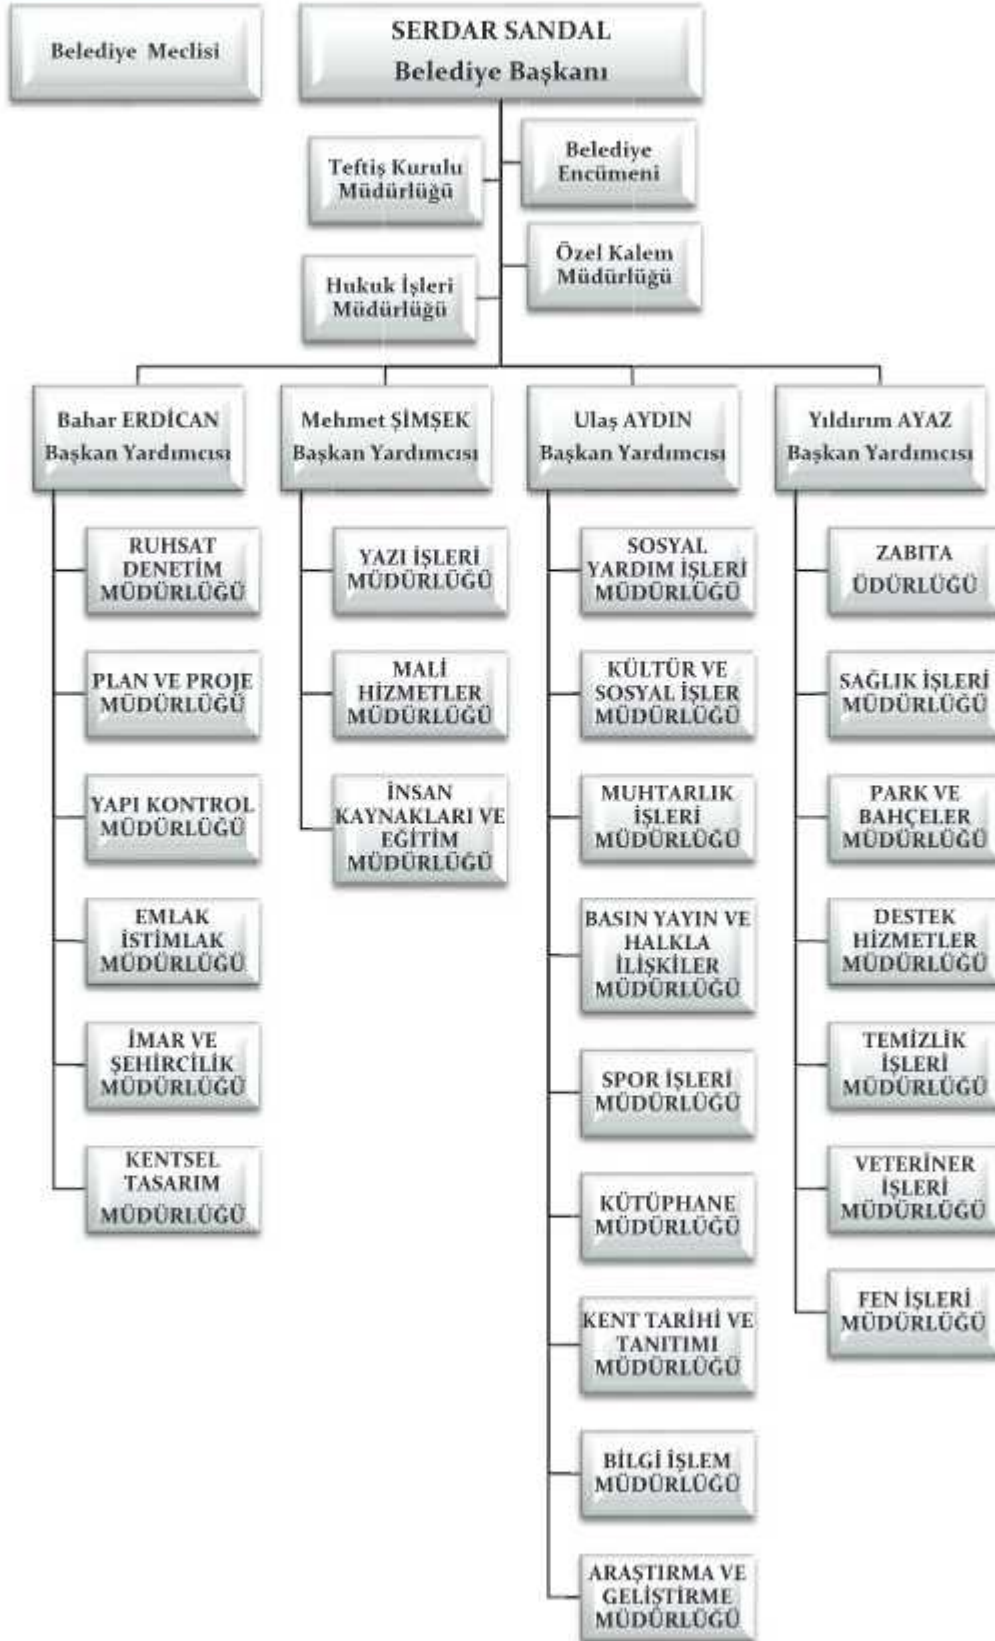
Belediye Meclisi

SERDAR SANDAL
Belediye Başkanı

Teftiş Kurulu Müdürlüğü

Belediye Encümeni

Hukuk İşleri Müdürlüğü

Özel Kalem Müdürlüğü

Bahar ERDİCAN
Başkan Yardımcısı

RUHSAT DENETİM MÜDÜRLÜĞÜ

PLAN VE PROJE MÜDÜRLÜĞÜ

YAPI KONTROL MÜDÜRLÜĞÜ

EMLAK İSTİMLAK MÜDÜRLÜĞÜ

İMAR VE ŞEHİRCİLİK MÜDÜRLÜĞÜ

KENTSEL TASARIM MÜDÜRLÜĞÜ

Mehmet ŞİMŞEK
Başkan Yardımcısı

YAZI İŞLERİ MÜDÜRLÜĞÜ

MALİ HİZMETLER MÜDÜRLÜĞÜ

İNSAN KAYNAKLARI VE EĞİTİM MÜDÜRLÜĞÜ

Ulaş AYDIN
Başkan Yardımcısı

SOSYAL YARDIM İŞLERİ MÜDÜRLÜĞÜ

KÜLTÜR VE SOSYAL İŞLER MÜDÜRLÜĞÜ

MUHTARLIK İŞLERİ MÜDÜRLÜĞÜ

BASIN YAYIN VE HALKLA İLİŞKİLER MÜDÜRLÜĞÜ

SPOR İŞLERİ MÜDÜRLÜĞÜ

KÜTÜPHANE MÜDÜRLÜĞÜ

KENT TARİHİ VE TANITIMI MÜDÜRLÜĞÜ

BİLGİ İŞLEM MÜDÜRLÜĞÜ

ARAŞTIRMA VE GELİŞTİRME MÜDÜRLÜĞÜ

Yıldırım AYAZ
Başkan Yardımcısı

ZABITA ÜDÜRLÜĞÜ

SAĞLIK İŞLERİ MÜDÜRLÜĞÜ

PARK VE BAHÇELER MÜDÜRLÜĞÜ

DESTEK HİZMETLER MÜDÜRLÜĞÜ

TEMİZLİK İŞLERİ MÜDÜRLÜĞÜ

VETERİNER İŞLERİ MÜDÜRLÜĞÜ

FEN İŞLERİ MÜDÜRLÜĞÜ